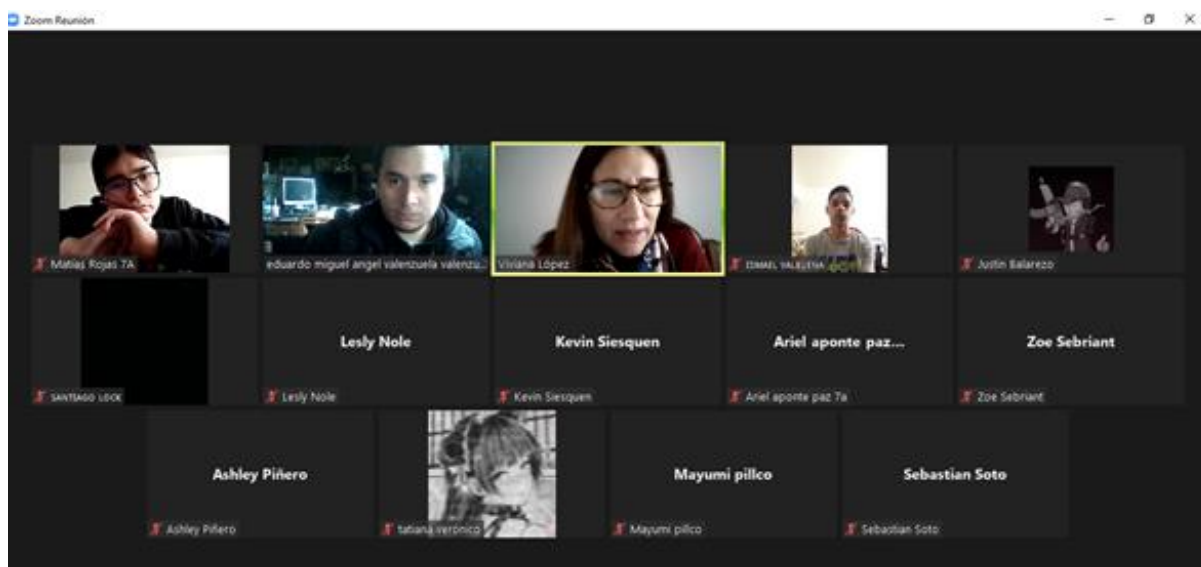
Zoom Reunión

Matias Rojas 7A

eduardo miguel angel valenzuela valenzu...

Viviana López

ISMAEL VALENZUELA

Justin Balarezo

SANTIAGO LOCK

Lesly Nole

Lesly Nole

Kevin Siesquen

Kevin Siesquen

Ariel aponte paz...

Ariel aponte paz 7a

Zoe Sebriant

Zoe Sebriant

Ashley Piñero

Ashley Piñero

tatiana veronica

Mayumi pillco

Mayumi pillco

Sebastian Soto

Sebastian Soto